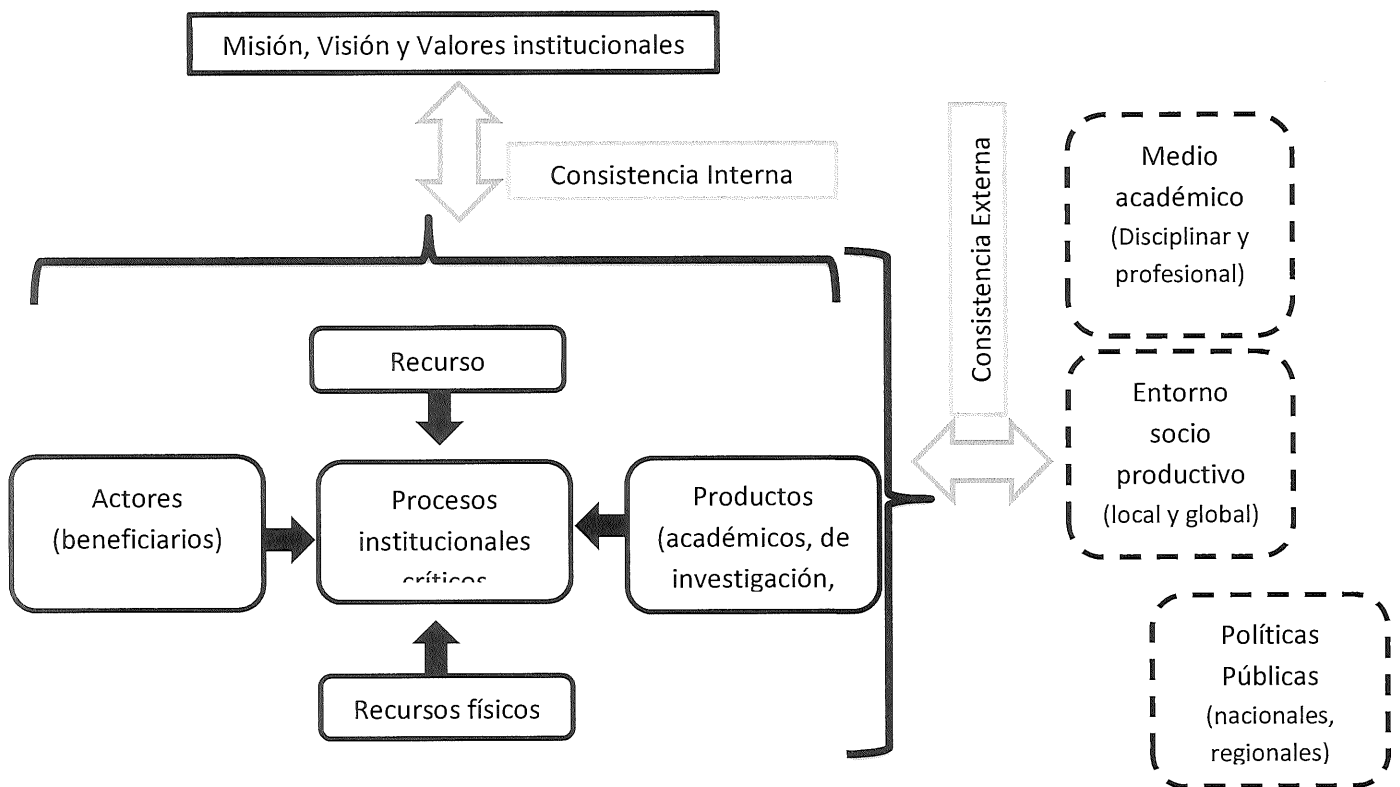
Misión, Visión y Valores institucionales

Consistencia Interna

Consistencia Externa

Medio académico (Disciplinar y profesional)

Entorno socio productivo (local y global)

Políticas Públicas (nacionales, regionales)

Recurso

Actores (beneficiarios)

Procesos institucionales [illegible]

Productos (académicos, de investigación,

Recursos físicos